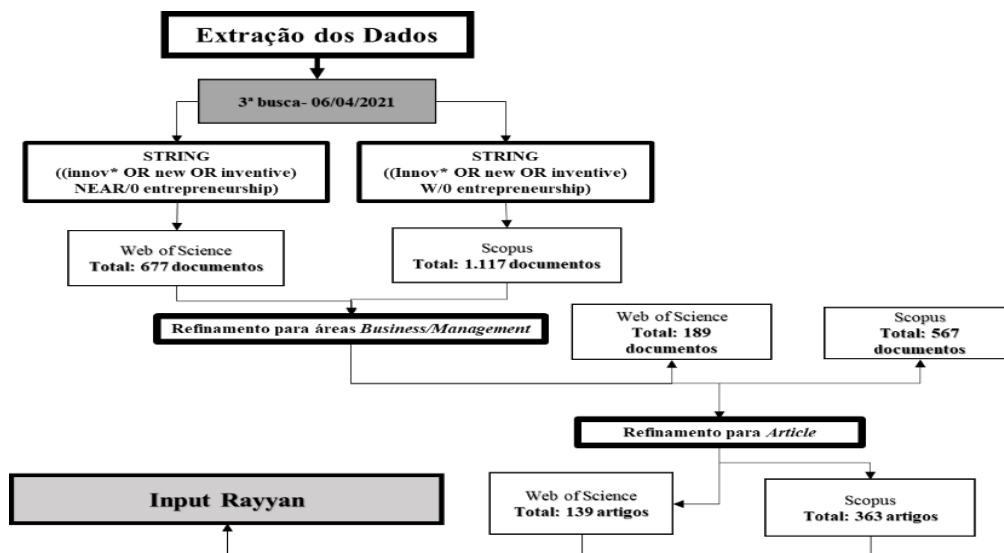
Extração dos Dados

3ª busca- 06/04/2021

STRING ((innov* OR new OR inventive) NEAR/0 entrepreneurship)

STRING ((Innov* OR new OR inventive) W/0 entrepreneurship)

Web of Science
Total: 677 documentos

Scopus
Total: 1.117 documentos

Refinamento para áreas *Business/Management*

Web of Science
Total: 189 documentos

Scopus
Total: 567 documentos

Refinamento para *Article*

Input Rayyan

Web of Science
Total: 139 artigos

Scopus
Total: 363 artigos